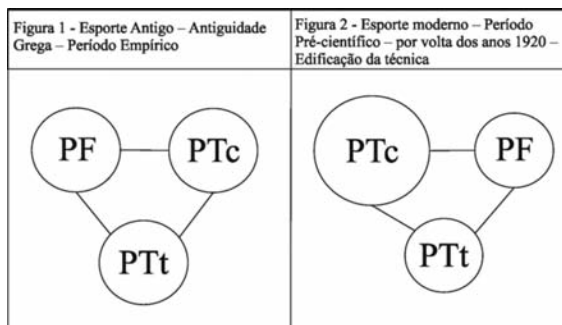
| Figura 1 - Esporte Antigo – Antiguidade Grega – Período Empírico | Figura 2 - Esporte moderno – Período Pré-científico – por volta dos anos 1920 – Edificação da técnica |
|---|---|
| PF PTc PTt | PTc PF PTt |